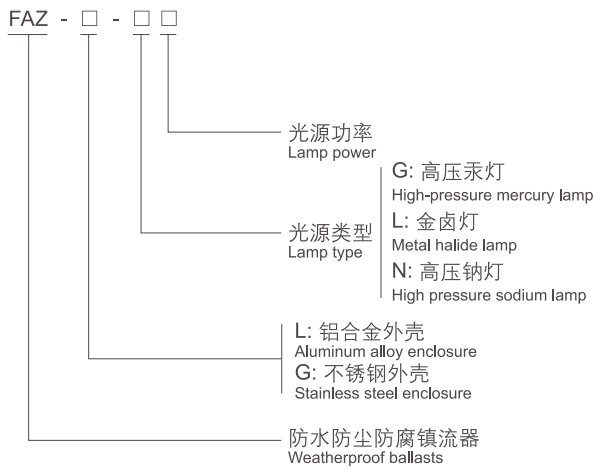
FAZ - □ - □□

光源功率
Lamp power

光源类型
Lamp type

G: 高压汞灯
High-pressure mercury lamp
L: 金卤灯
Metal halide lamp
N: 高压钠灯
High pressure sodium lamp

L: 铝合金外壳
Aluminum alloy enclosure
G: 不锈钢外壳
Stainless steel enclosure

防水防尘防腐镇流器
Weatherproof ballasts